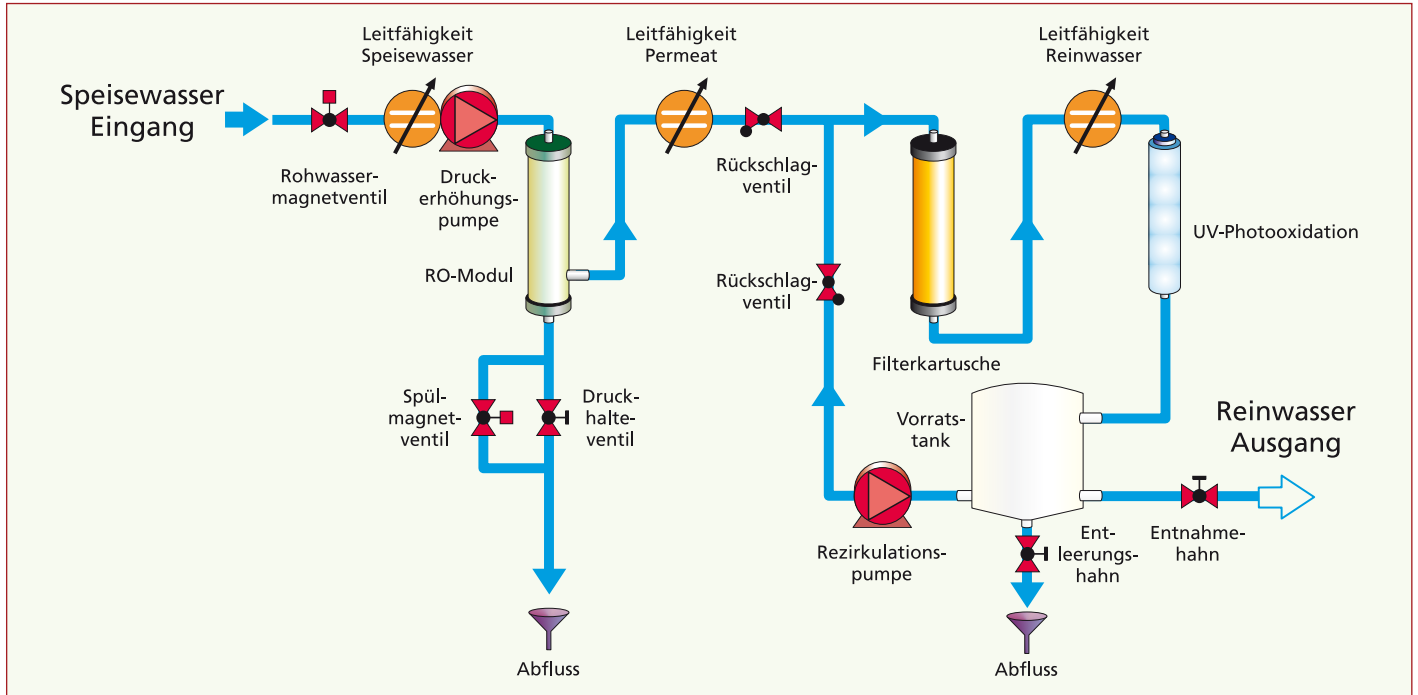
Speisewasser Eingang

Leitfähigkeit Speisewasser

Rohwassermagnetventil

Druckerhöhungspumpe

RO-Modul

Leitfähigkeit Permeat

Rückschlagventil

Rückschlagventil

Leitfähigkeit Reinwasser

Filterkartusche

UV-Photooxidation

Spülmagnetventil

Druckhalteventil

Abfluss

Vorratstank

Reinwasser Ausgang

Rezirkulationspumpe

Entleerungshahn

Entnahmehahn

Abfluss